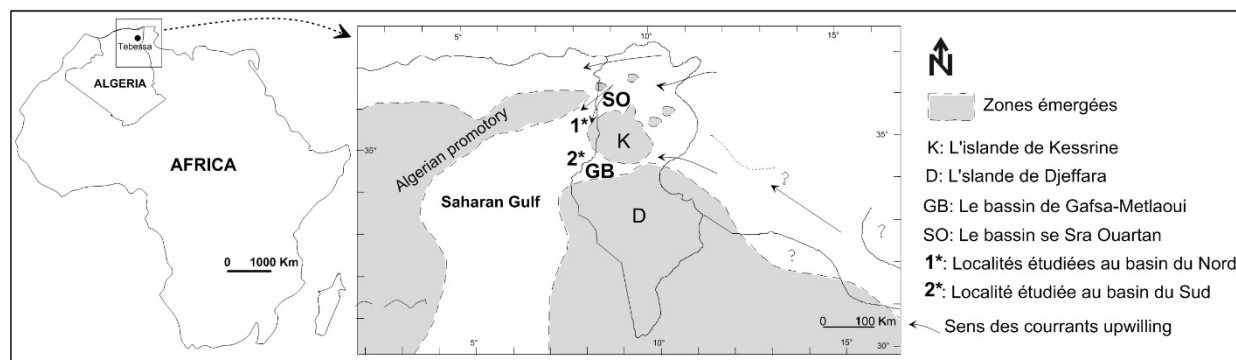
Tebessa
ALGERIA
AFRICA
0 1000 Km

5° 10° 15°
35°
35°
SO
1*
K
2*
GB
Algerian promotory
Saharan Gulf
D
?
?
?
0 100 Km
5° 10° 15° 30°

N
Zones émergées
K: L'islande de Kessrine
D: L'slande de Djeffara
GB: Le bassin de Gafsa-Metlaoui
SO: Le bassin se Sra Ouartan
1*: Localités étudiées au basin du Nord
2*: Localité étudiée au basin du Sud
Sens des courrants upwilling